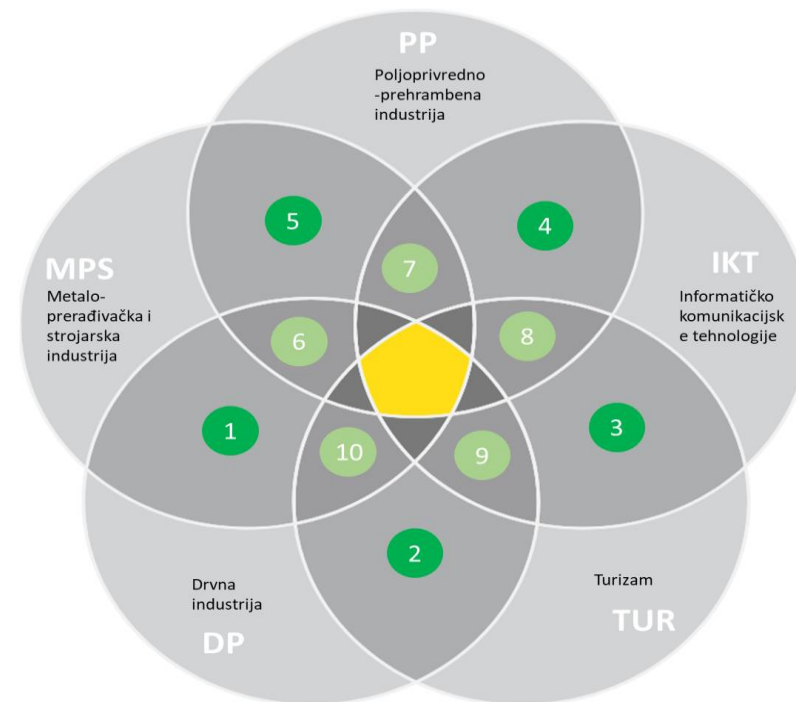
PP
Poljoprivredno -prehrambena industrija

5

4

7

MPS
Metalo-prerađivačka i strojarska industrija

IKT
Informatičko komunikacijsk e tehnologije

6

8

1

3

10

9

2

Drvna industrija

DP

Turizam

TUR